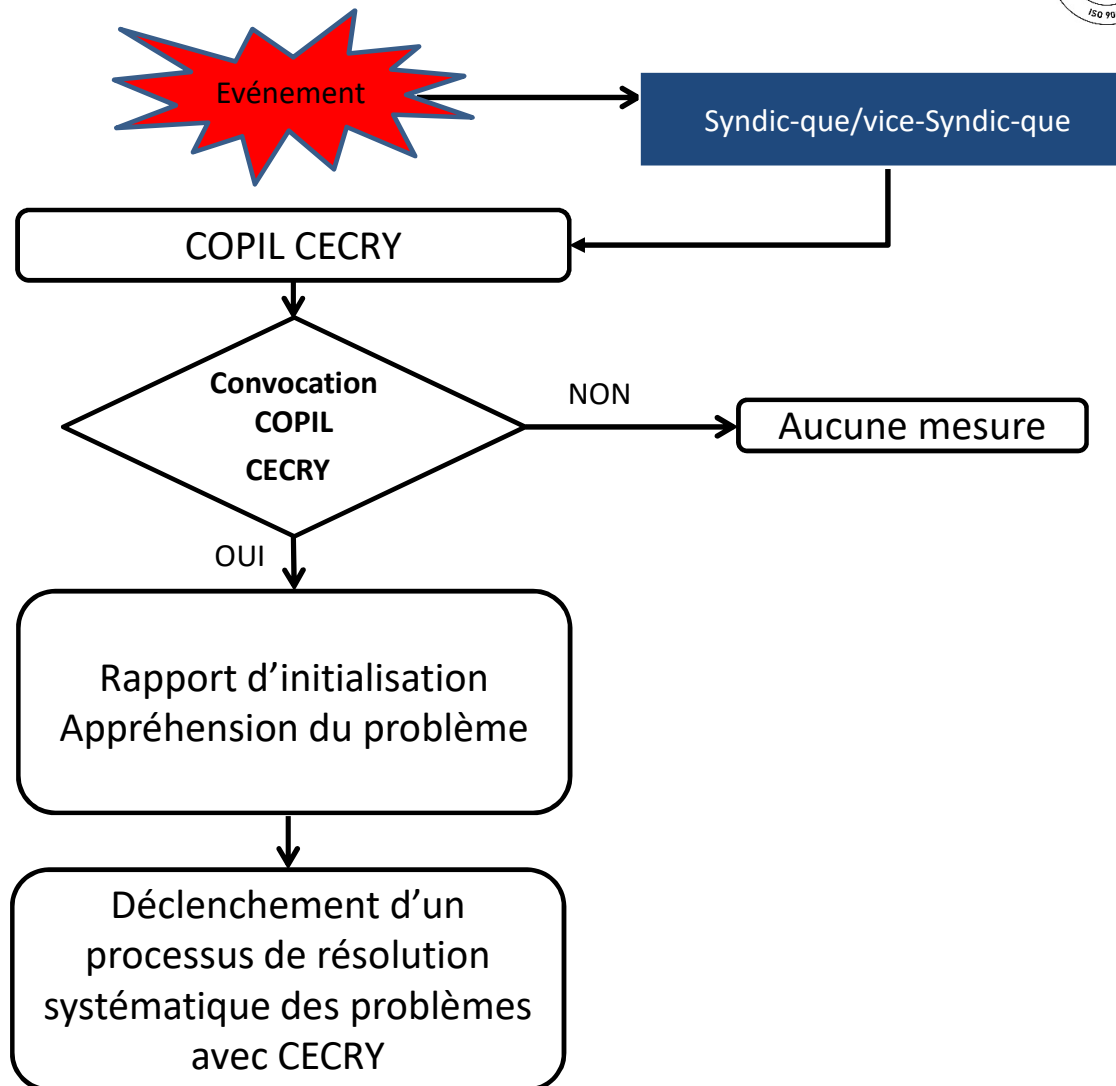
ISO 90

Evénement

Syndic-que/vice-Syndic-que

COPIL CECRY

Convocation COPIL CECRY

NON

Aucune mesure

OUI

Rapport d'initialisation
Appréhension du problème

Déclenchement d'un processus de résolution systématique des problèmes avec CECRY